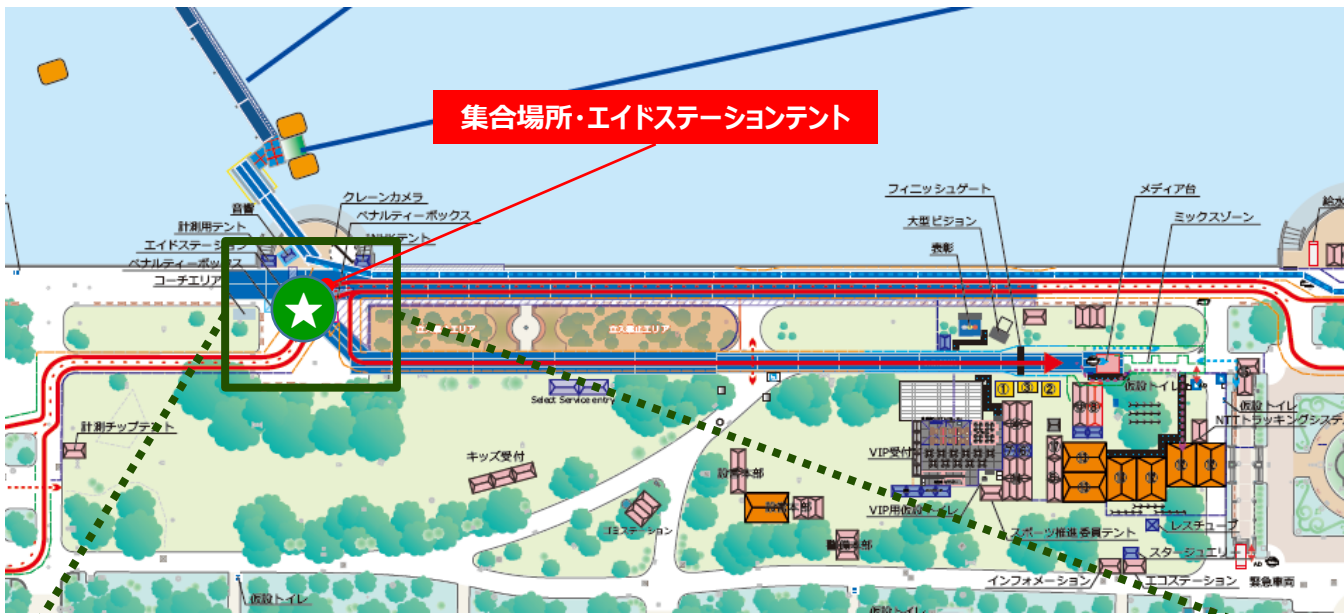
集合場所・エイドステーションテント

クレーンカメラ
ペナルティーボックス
音響
計測用テント
エイドステーション
ペナルティーボックス
コーチエリア
NHKテント
立入禁止エリア
立入禁止エリア
フィニッシュゲート
大型ビジョン
表彰
メディア台
ミックスゾーン
給水
Select Service entry
仮設トイレ
仮設トイレ
NTTトラッキングシステム
計測チップテント
キッズ受付
設営本部
設営本部
エコステーション
VIP受付
VIP用仮設トイレ
スポーツ推進委員テント
レスチューブ
スタージュエリー
運営本部
インフォメーション
エコステーション
緊急車両
仮設トイレ
仮設トイレ